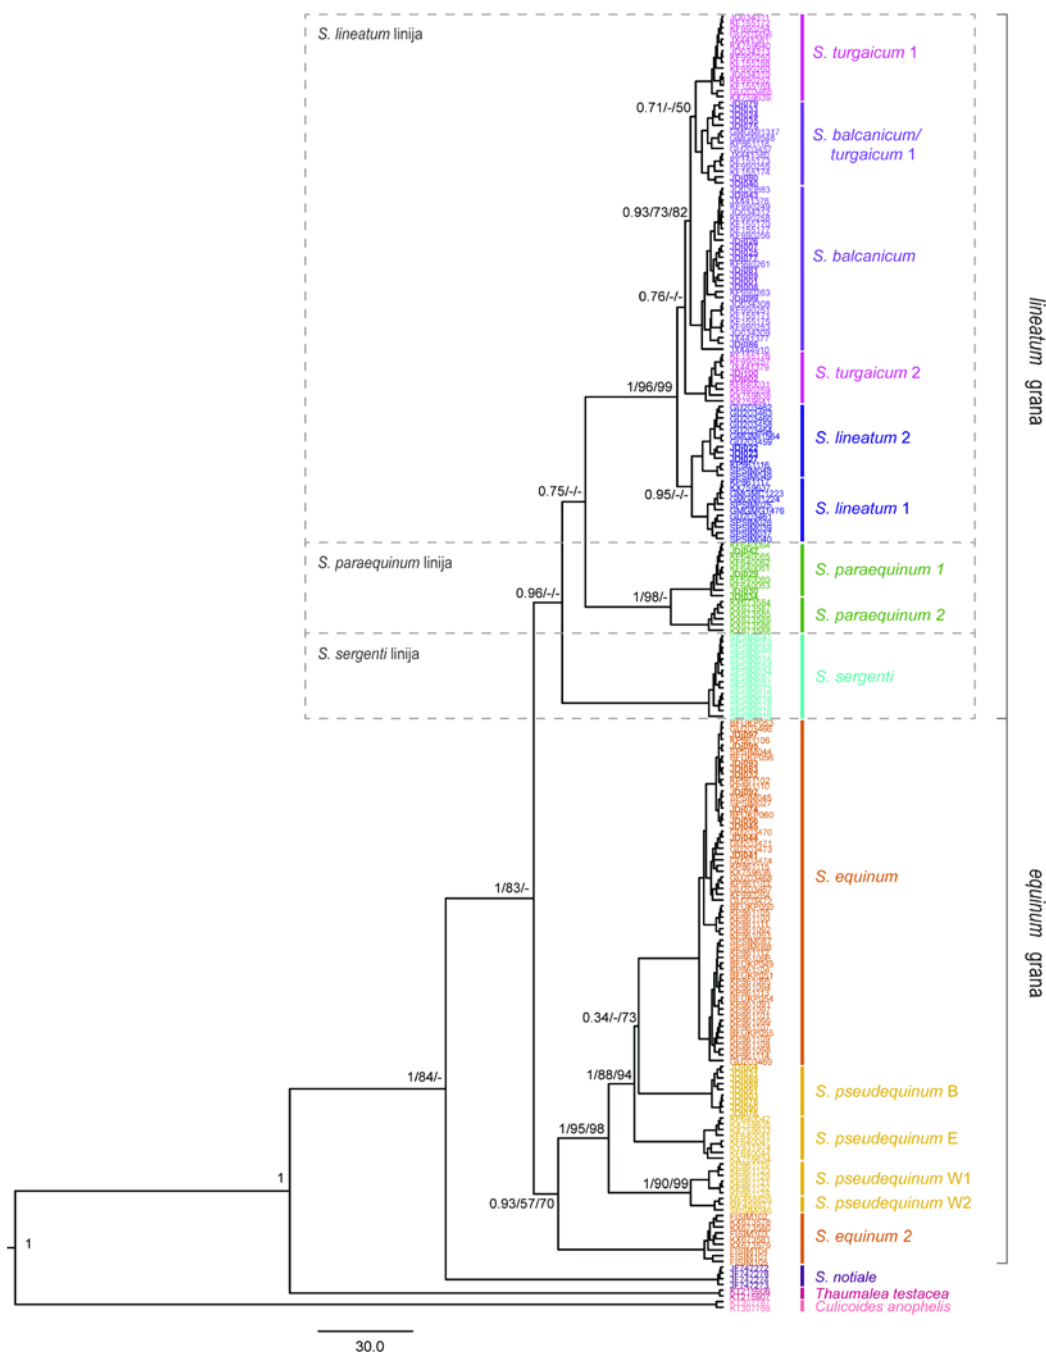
S. lineatum linija

S. paraequinum linija

S. sergenti linija

0.71/-/50

0.93/73/82

0.76/-/-

1/96/99

0.75/-/-

0.95/-/-

0.96/-/-

1/98/-

1/83/-

0.34/-/73

1/88/94

1/95/98

1/84/-

1

1/90/99

0.93/57/70

1

S. turgaicum 1

S. balcanicum/ turgaicum 1

S. balcanicum

S. turgaicum 2

S. lineatum 2

S. lineatum 1

S. paraequinum 1

S. paraequinum 2

S. sergenti

S. equinum

S. pseudequinum B

S. pseudequinum E

S. pseudequinum W1

S. pseudequinum W2

S. equinum 2

S. notiale

Thaumalea testacea

Culicoides anophelis

lineatum grana

equinum grana

30.0